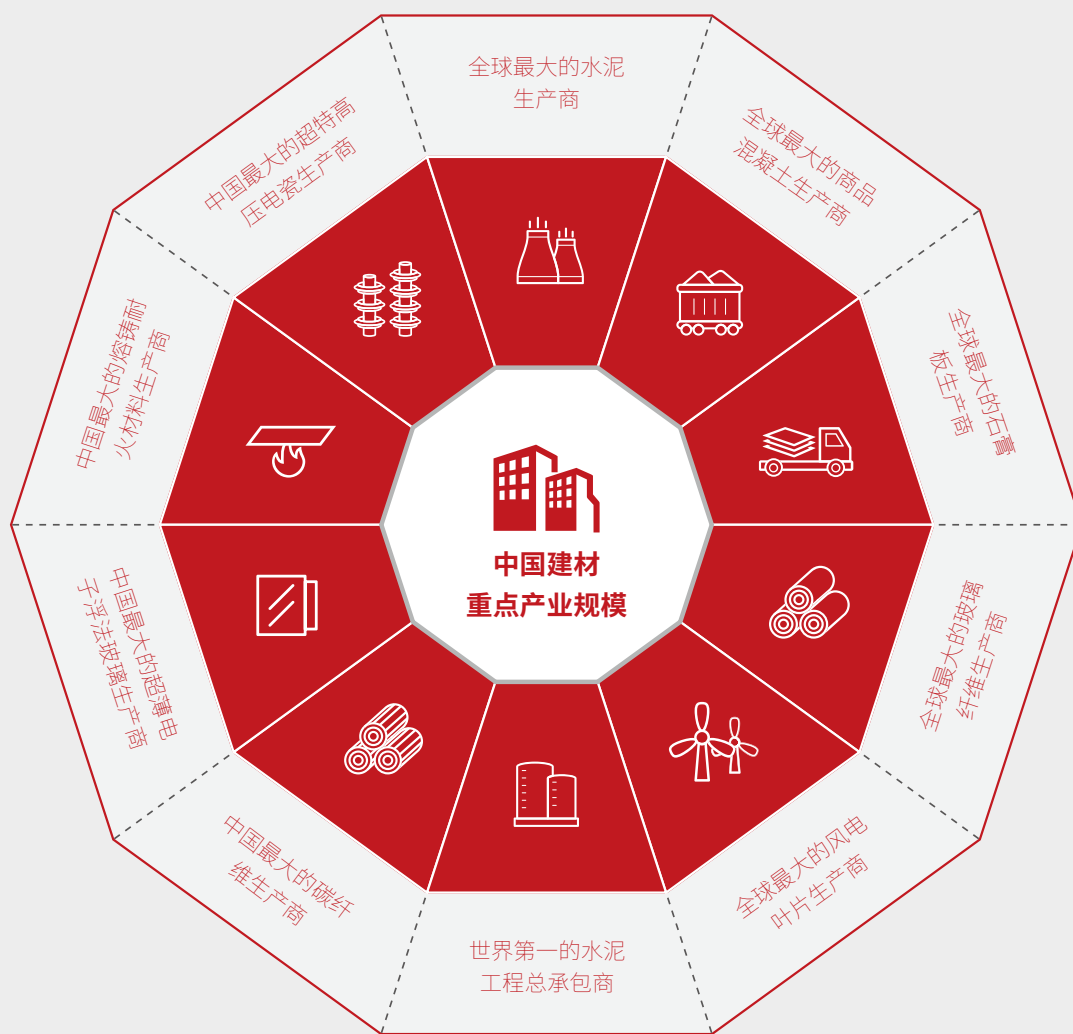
全球最大的水泥生产商

全球最大的商品混凝土生产商

全球最大的石膏板生产商

全球最大的玻璃纤维生产商

全球最大的风电叶片生产商

世界第一的水泥工程总承包商

中国最大的碳纤维生产商

中国最大的超薄电子浮法玻璃生产商

中国最大的熔铸耐火材料生产商

中国最大的超特高压电瓷生产商

中国建材
重点产业规模